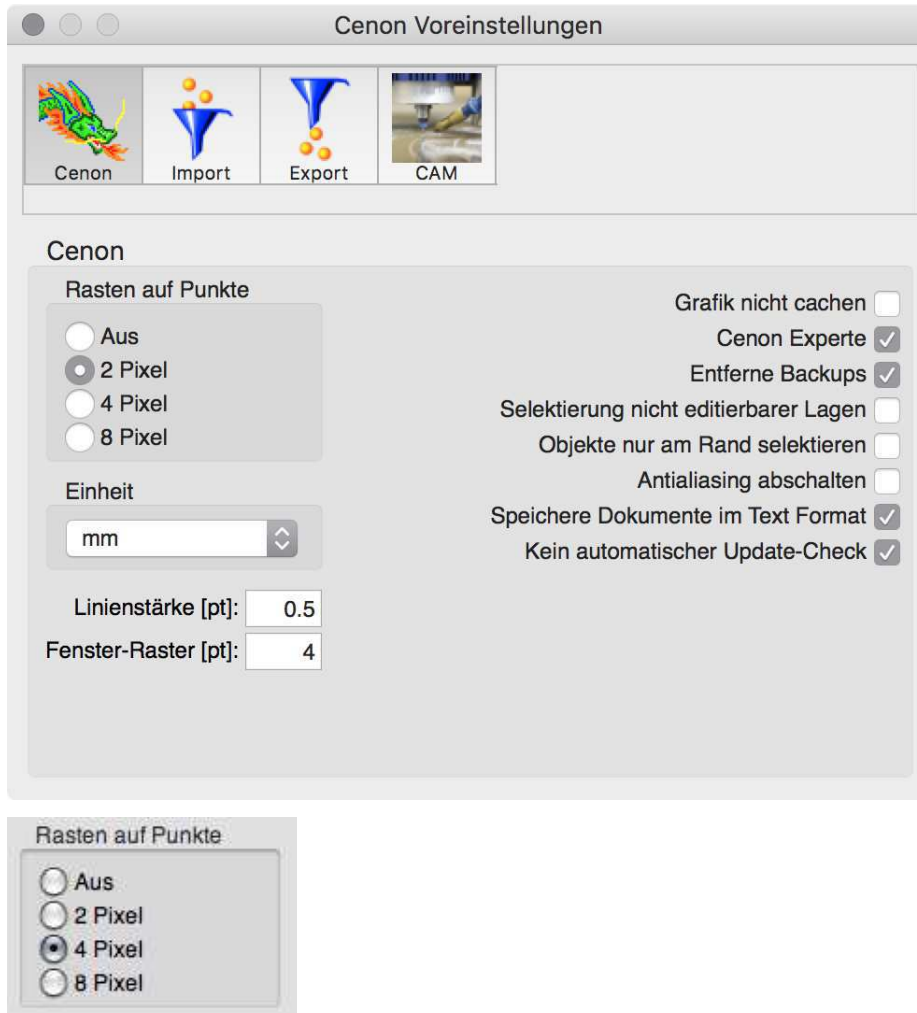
Cenon Voreinstellungen

Cenon
Import
Export
CAM

Cenon

Rasten auf Punkte
Aus
2 Pixel
4 Pixel
8 Pixel

Einheit
mm

Linienstärke [pt]: 0.5
Fenster-Raster [pt]: 4

Grafik nicht cachen
Cenon Experte
Entferne Backups
Selektierung nicht editierbarer Lagen
Objekte nur am Rand selektieren
Antialiasing abschalten
Speichere Dokumente im Text Format
Kein automatischer Update-Check

Rasten auf Punkte
Aus
2 Pixel
4 Pixel
8 Pixel